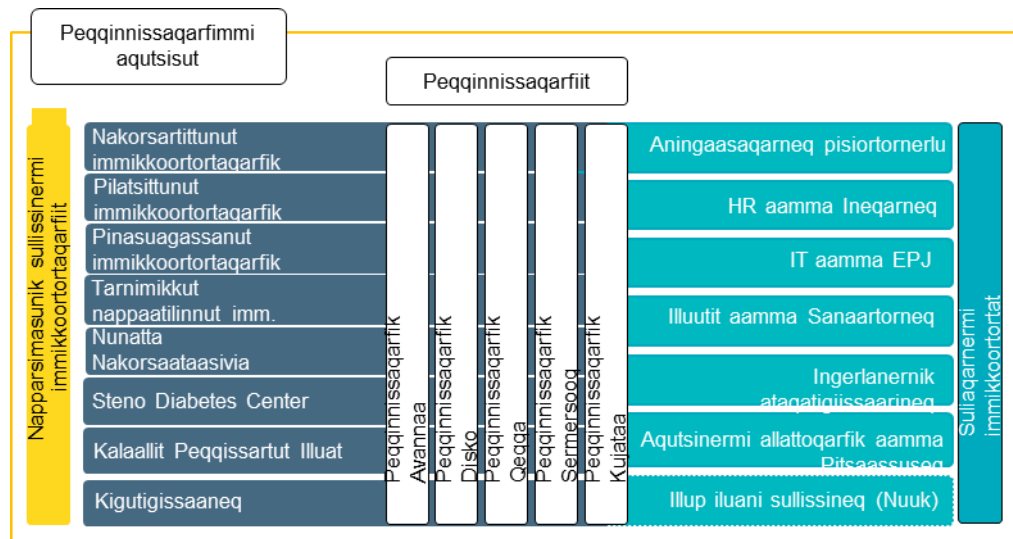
Peqqinnissaqarfimmi aqutsisut

Peqqinnissaqarfiit

Napparsimasunik sullissinermi immikkoortortaqarfiit

Nakorsartittunut immikkoortortaqarfik

Pilatsittunut immikkoortortaqarfik

Pinasuagassanut immikkoortortaqarfik

Tarnimikkut nappaatilinnut imm.

Nunatta Nakorsaataasivia

Steno Diabetes Center

Kalaallit Peqqissartut Illuat

Kigutigissaaneq

Peqqinnissaqarfik Avannaa

Peqqinnissaqarfik Disko

Peqqinnissaqarfik Qeqqa

Peqqinnissaqarfik Sermersooq

Peqqinnissaqarfik Kujataa

Aningaasaqarneq pisiortornerlu

HR aamma Ineqarneq

IT aamma EPJ

Illuutit aamma Sanaartorneq

Ingerlanernik ataqatigiissaarineq

Aqutsinermi allattoqarfik aamma Pitsaassuseq

Illup iluani sullissineq (Nuuk)

Suliaqarnermi immikkoortortat